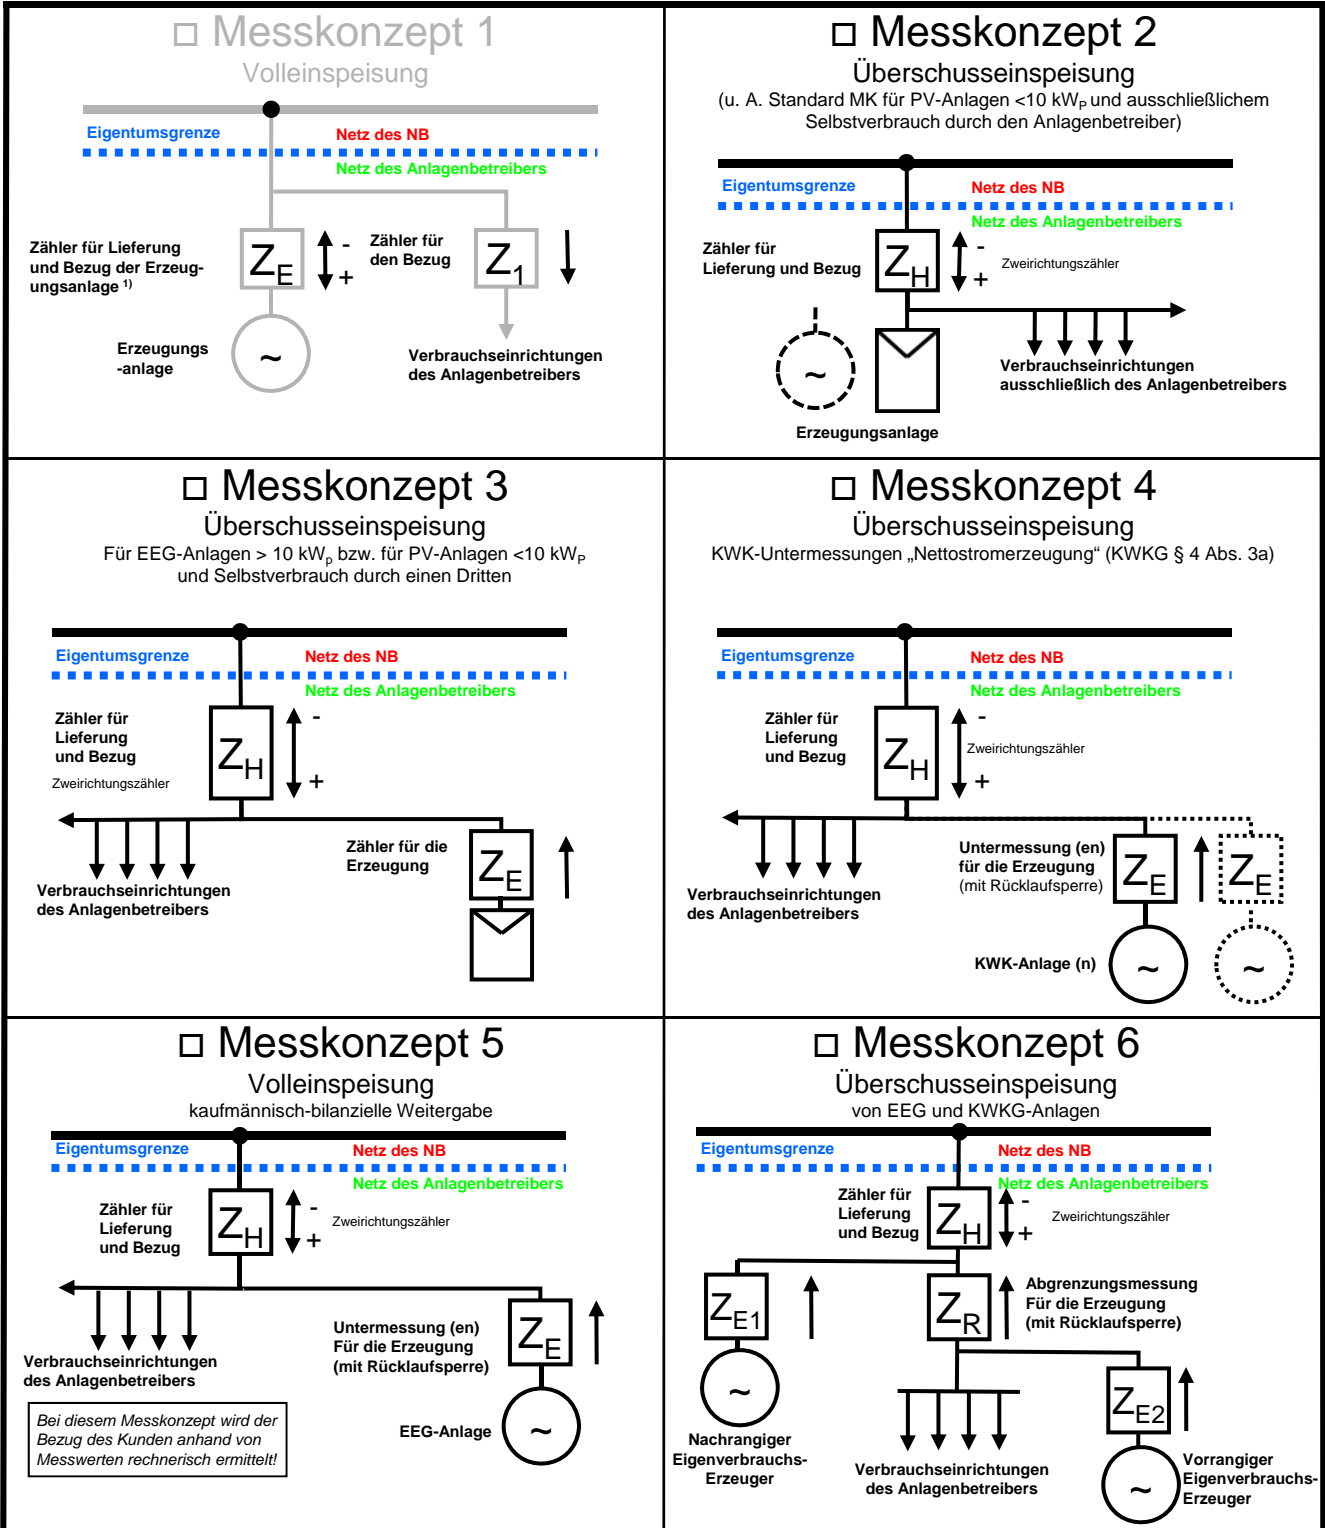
□ Messkonzept 1
Volleinspeisung

Eigentumsgrenze
Netz des NB
Netz des Anlagenbetreibers

Zähler für Lieferung und Bezug der Erzeugungsanlage $^{1)}$
$Z_E$
-
+
Zähler für den Bezug
$Z_1$

Erzeugungs -anlage
~
Verbrauchseinrichtungen des Anlagenbetreibers

□ Messkonzept 2
Überschusseinspeisung
(u. A. Standard MK für PV-Anlagen <10 kW$_P$ und ausschließlichem Selbstverbrauch durch den Anlagenbetreiber)

Eigentumsgrenze
Netz des NB
Netz des Anlagenbetreibers
Zähler für Lieferung und Bezug
$Z_H$
-
+
Zweirichtungszähler
~
Verbrauchseinrichtungen ausschließlich des Anlagenbetreibers
Erzeugungsanlage

□ Messkonzept 3
Überschusseinspeisung
Für EEG-Anlagen > 10 kW$_p$ bzw. für PV-Anlagen <10 kW$_P$ und Selbstverbrauch durch einen Dritten

Eigentumsgrenze
Netz des NB
Netz des Anlagenbetreibers
Zähler für Lieferung und Bezug
Zweirichtungszähler
$Z_H$
-
+
Zähler für die Erzeugung
$Z_E$
Verbrauchseinrichtungen des Anlagenbetreibers

□ Messkonzept 4
Überschusseinspeisung
KWK-Untermessungen „Nettostromerzeugung" (KWKG § 4 Abs. 3a)

Eigentumsgrenze
Netz des NB
Netz des Anlagenbetreibers
Zähler für Lieferung und Bezug
$Z_H$
-
Zweirichtungszähler
+
Verbrauchseinrichtungen des Anlagenbetreibers
Untermessung (en) für die Erzeugung (mit Rücklaufsperre)
$Z_E$
$Z_E$
KWK-Anlage (n)
~
~

□ Messkonzept 5
Volleinspeisung
kaufmännisch-bilanzielle Weitergabe

Eigentumsgrenze
Netz des NB
Netz des Anlagenbetreibers
Zähler für Lieferung und Bezug
$Z_H$
-
+
Zweirichtungszähler
Verbrauchseinrichtungen des Anlagenbetreibers
Untermessung (en) Für die Erzeugung (mit Rücklaufsperre)
$Z_E$
EEG-Anlage
~
Bei diesem Messkonzept wird der Bezug des Kunden anhand von Messwerten rechnerisch ermittelt!

□ Messkonzept 6
Überschusseinspeisung
von EEG und KWKG-Anlagen

Eigentumsgrenze
Netz des NB
Netz des Anlagenbetreibers
Zähler für Lieferung und Bezug
$Z_H$
-
+
Zweirichtungszähler
$Z_{E1}$
$Z_R$
Abgrenzungsmessung Für die Erzeugung (mit Rücklaufsperre)
~
Nachrangiger Eigenverbrauchs-Erzeuger
Verbrauchseinrichtungen des Anlagenbetreibers
$Z_{E2}$
~
Vorrangiger Eigenverbrauchs-Erzeuger